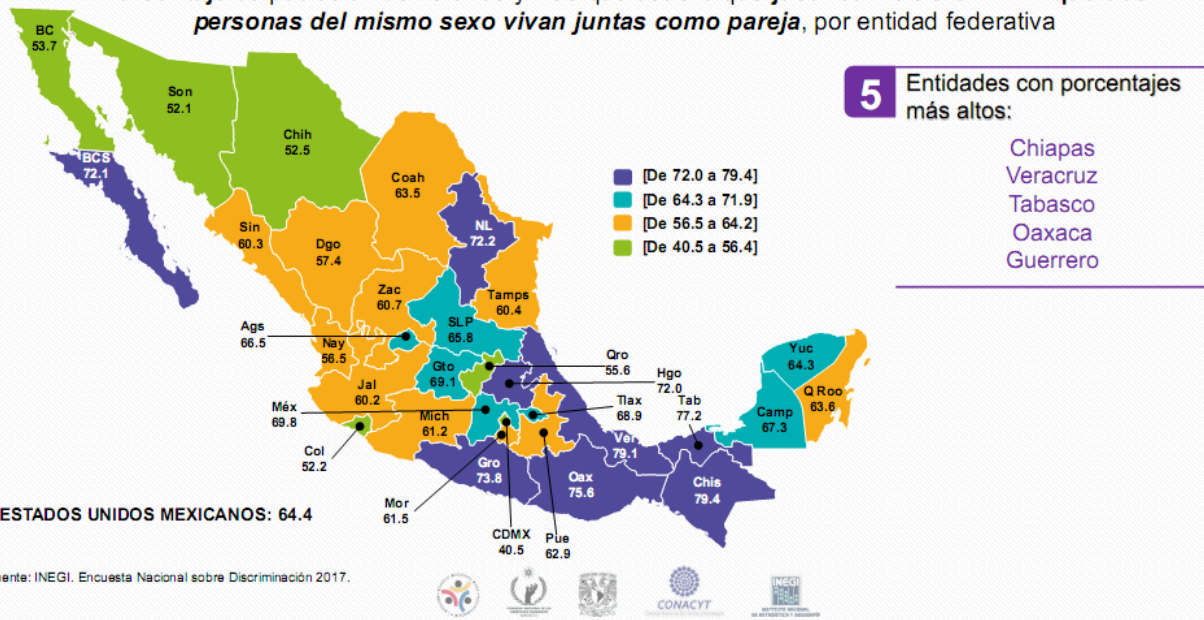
personas del mismo sexo vivan juntas como pareja, por entidad federativa

5 Entidades con porcentajes más altos:

Chiapas
Veracruz
Tabasco
Oaxaca
Guerrero

[De 72.0 a 79.4]
[De 64.3 a 71.9]
[De 56.5 a 64.2]
[De 40.5 a 56.4]

BC 53.7
Son 52.1
Chih 52.5
BCS 72.1
Coah 63.5
NL 72.2
Sin 60.3
Dgo 57.4
Zac 60.7
Tamps 60.4
Ags 66.5
SLP 65.8
Nay 56.5
Qro 55.6
Gto 69.1
Hgo 72.0
Jal 60.2
Yuc 64.3
Q Roo 63.6
Méx 69.8
Tlax 68.9
Tab 77.2
Mich 61.2
Camp 67.3
Col 52.2
Ver 79.1
Gro 73.8
Oax 75.6
Chis 79.4
Mor 61.5
CDMX 40.5
Pue 62.9

ESTADOS UNIDOS MEXICANOS: 64.4

nente: INEGI. Encuesta Nacional sobre Discriminación 2017.

CONACYT
INEGI